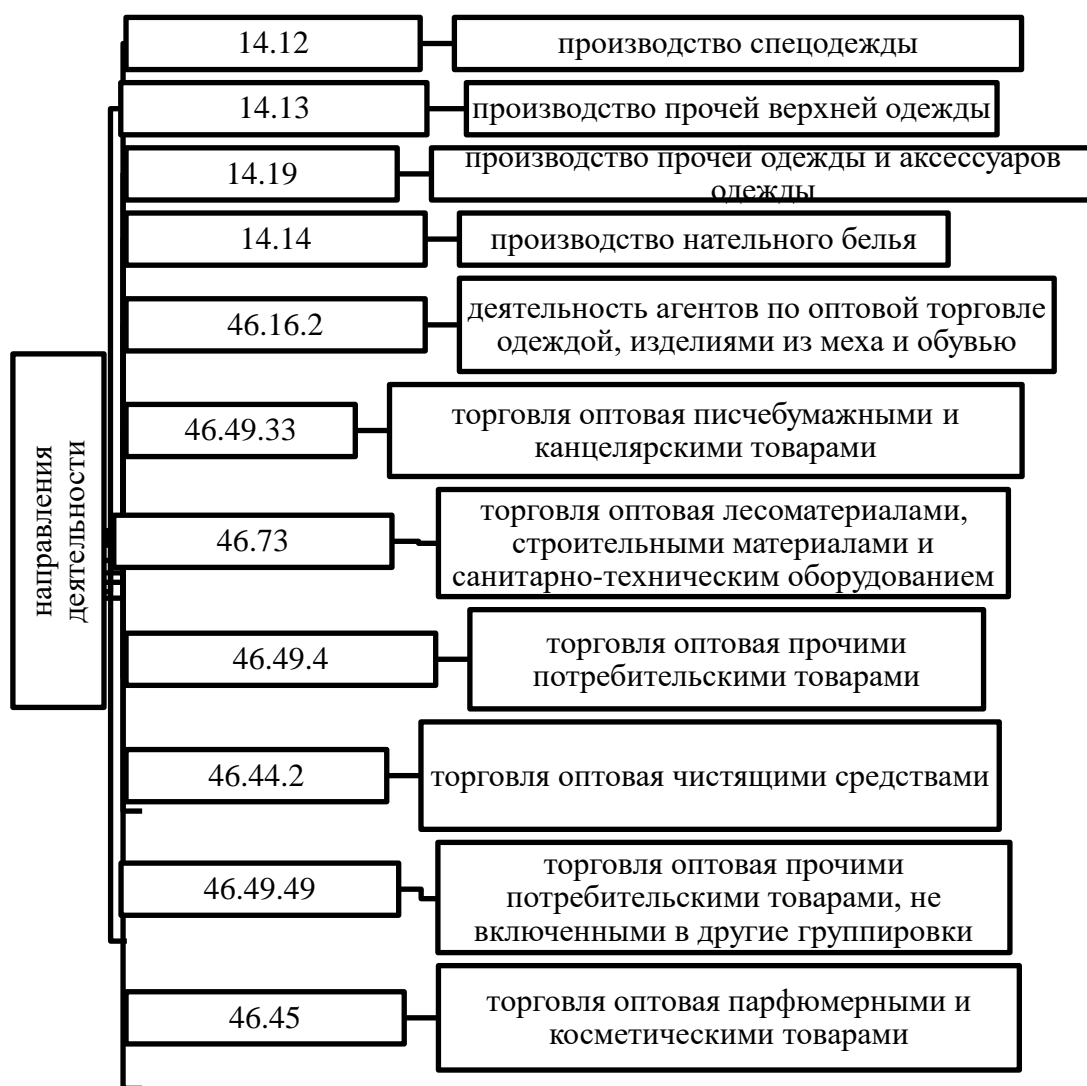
направления деятельности

14.12 производство спецодежды

14.13 производство прочей верхней одежды

14.19 производство прочей одежды и аксессуаров одежды

14.14 производство нательного белья

46.16.2 деятельность агентов по оптовой торговле одеждой, изделиями из меха и обувью

46.49.33 торговля оптовая писчебумажными и канцелярскими товарами

46.73 торговля оптовая лесоматериалами, строительными материалами и санитарно-техническим оборудованием

46.49.4 торговля оптовая прочими потребительскими товарами

46.44.2 торговля оптовая чистящими средствами

46.49.49 торговля оптовая прочими потребительскими товарами, не включенными в другие группировки

46.45 торговля оптовая парфюмерными и косметическими товарами